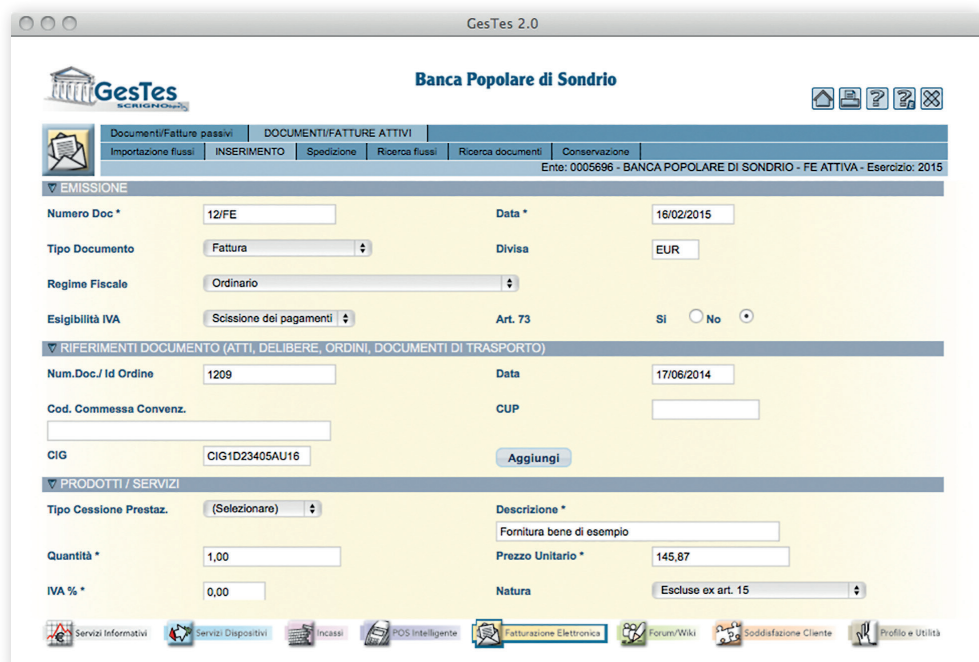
GesTes 2.0

GesTes SCRIGNO

Banca Popolare di Sondrio

Documenti/Fatture passivi | DOCUMENTI/FATTURE ATTIVI
Importazione flussi | INSERIMENTO | Spedizione | Ricerca flussi | Ricerca documenti | Conservazione

Ente: 0005696 - BANCA POPOLARE DI SONDRIO - FE ATTIVA - Esercizio: 2015

▽ EMISSIONE

Numero Doc * 12/FE
Data * 16/02/2015
Tipo Documento Fattura
Divisa EUR
Regime Fiscale Ordinario
Esigibilità IVA Scissione dei pagamenti
Art. 73 Si No

▽ RIFERIMENTI DOCUMENTO (ATTI, DELIBERE, ORDINI, DOCUMENTI DI TRASPORTO)

Num.Doc./ Id Ordine 1209
Data 17/06/2014
Cod. Commessa Convenz.
CUP
CIG CIG1D23405AU16
Aggiungi

▽ PRODOTTI / SERVIZI

Tipo Cessione Prestaz. (Selezionare)
Descrizione *
Fornitura bene di esempio
Quantità * 1,00
Prezzo Unitario * 145,87
IVA % * 0,00
Natura Escluse ex art. 15

Servizi Informativi | Servizi Dispositivi | Incassi | POS Intelligente | Fatturazione Elettronica | Forum/Wiki | Soddisfazione Cliente | Profilo e Utilità